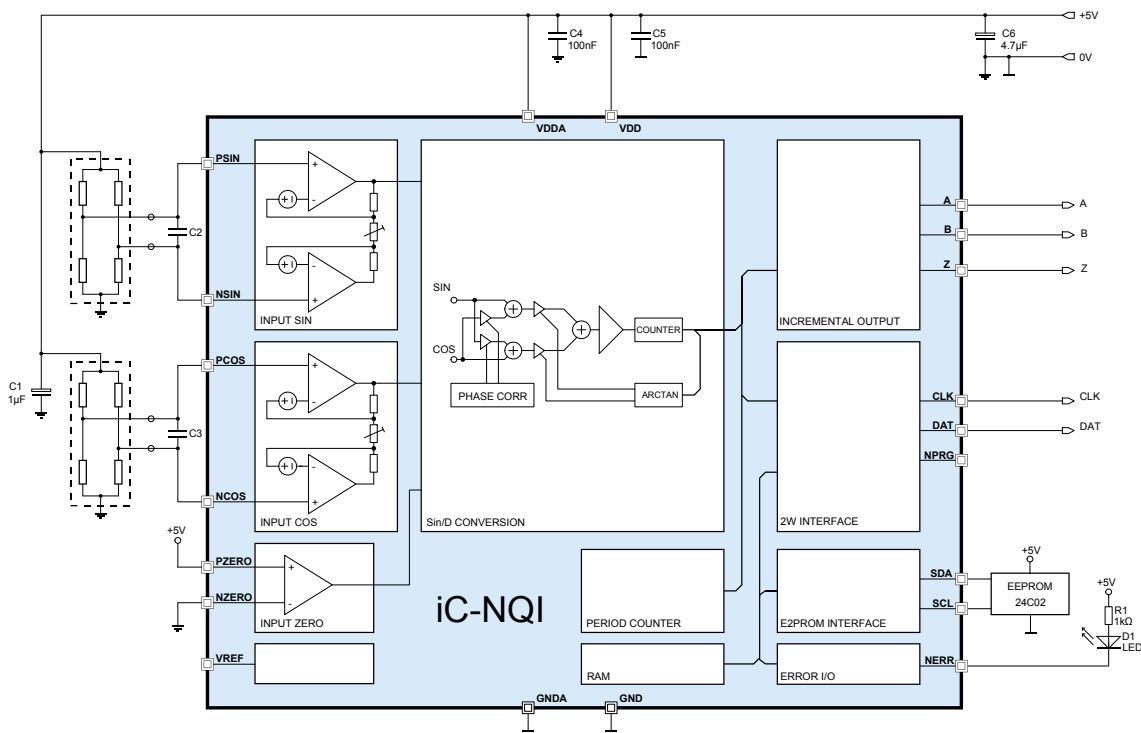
+5V
C4
100nF
C5
100nF
C6
4.7µF
0V
VDDA
VDD
PSIN
C2
NSIN
INPUT SIN
SIN
COS
COUNTER
PHASE CORR
ARCTAN
INCREMENTAL OUTPUT
A
B
Z
A
B
Z
C1
1µF
PCOS
C3
NCOS
INPUT COS
Sin/D CONVERSION
CLK
DAT
NPRG
2W INTERFACE
CLK
DAT
+5V
PZERO
NZERO
INPUT ZERO
iC-NQI
PERIOD COUNTER
E2PROM INTERFACE
SDA
SCL
+5V
EEPROM
24C02
+5V
R1
1kΩ
D1
LED
VREF
RAM
ERROR I/O
NERR
GNDA
GND